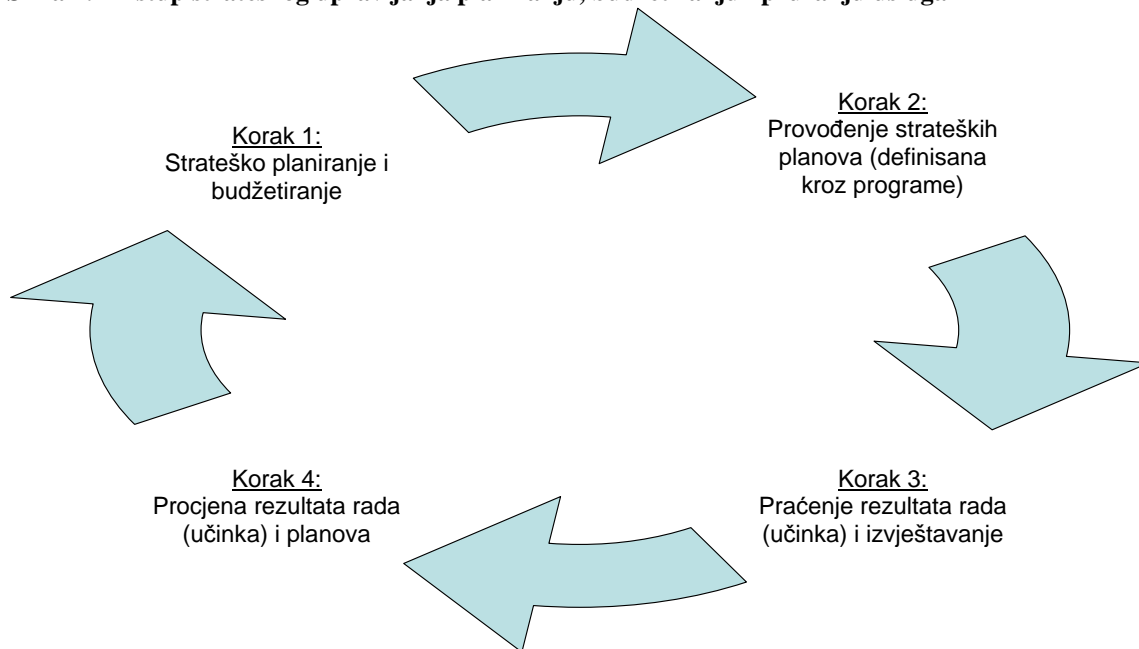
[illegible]

Korak 1:
Strateško planiranje i budžetiranje

Korak 2:
Provođenje strateških planova (definisana kroz programe)

Korak 3:
Praćenje rezultata rada (učinka) i izvještavanje

Korak 4:
Procjena rezultata rada (učinka) i planova